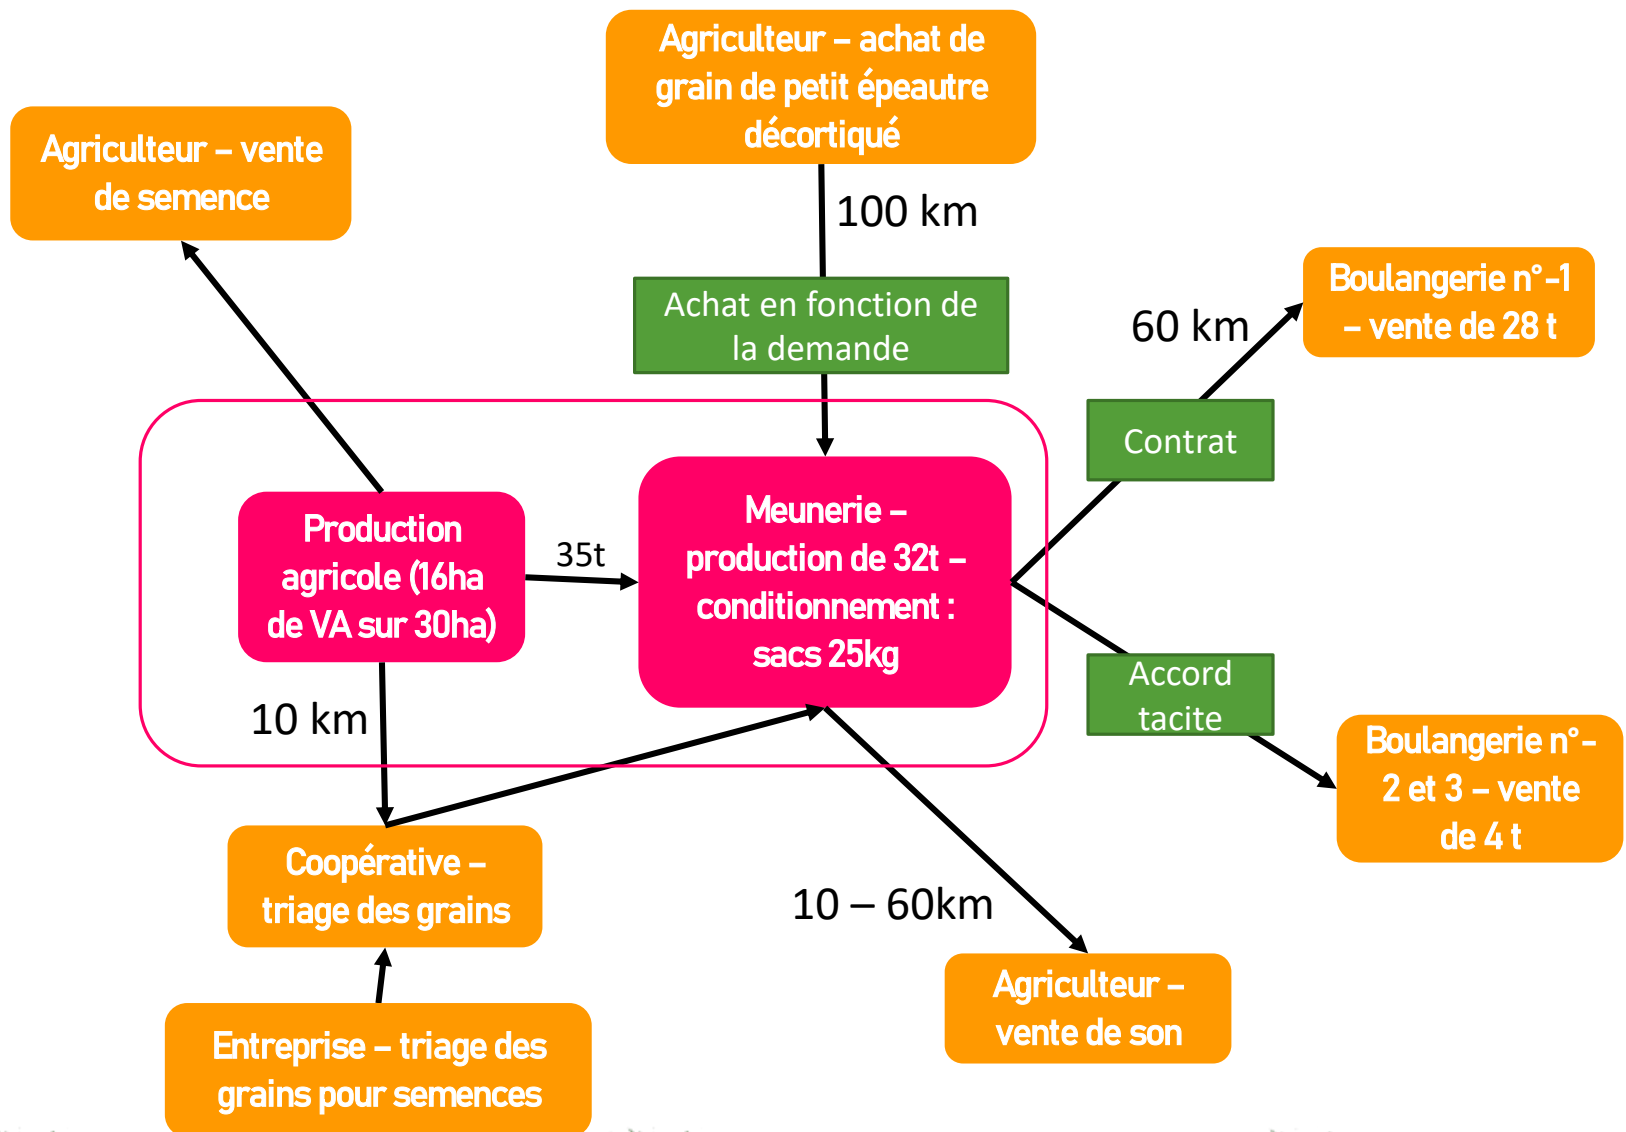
Agriculteur – achat de grain de petit épeautre décortiqué

Agriculteur – vente de semence

100 km

Achat en fonction de la demande

60 km

Boulangerie n°-1 – vente de 28 t

Contrat

Production agricole (16ha de VA sur 30ha)

35t

Meunerie – production de 32t – conditionnement : sacs 25kg

Accord tacite

Boulangerie n°-2 et 3 – vente de 4 t

10 km

Coopérative – triage des grains

10 – 60km

Agriculteur – vente de son

Entreprise – triage des grains pour semences